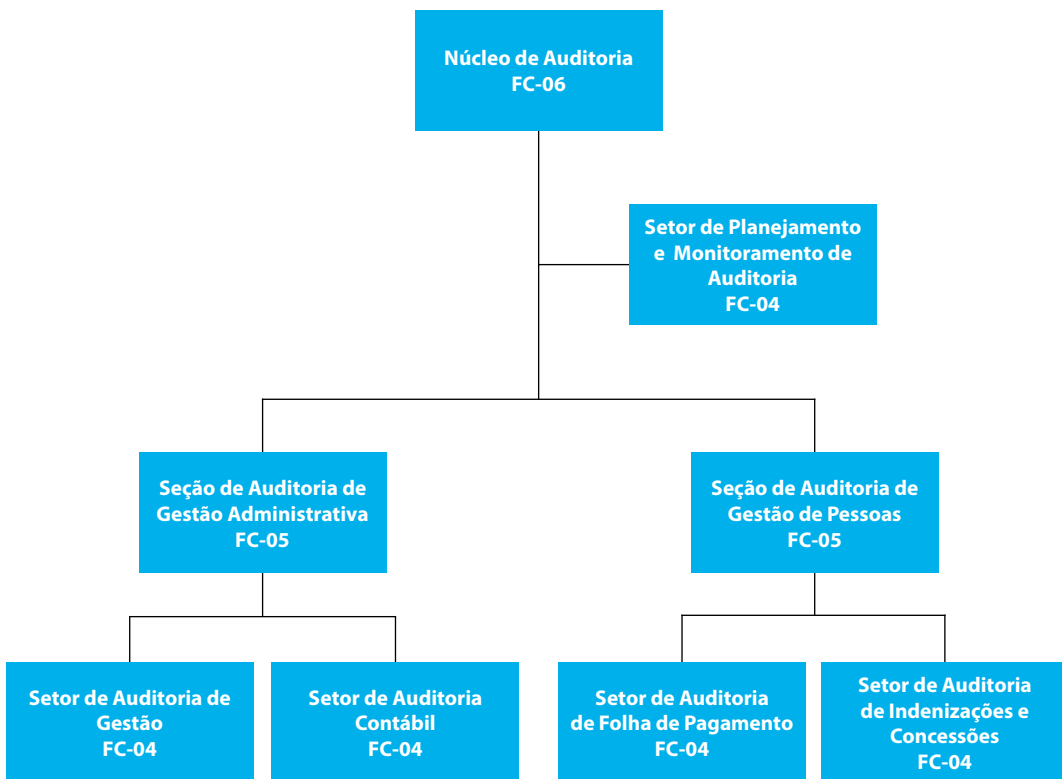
Núcleo de Auditoria
FC-06

Setor de Planejamento e Monitoramento de Auditoria
FC-04

Seção de Auditoria de Gestão Administrativa
FC-05

Seção de Auditoria de Gestão de Pessoas
FC-05

Setor de Auditoria de Gestão
FC-04

Setor de Auditoria Contábil
FC-04

Setor de Auditoria de Folha de Pagamento
FC-04

Setor de Auditoria de Indenizações e Concessões
FC-04